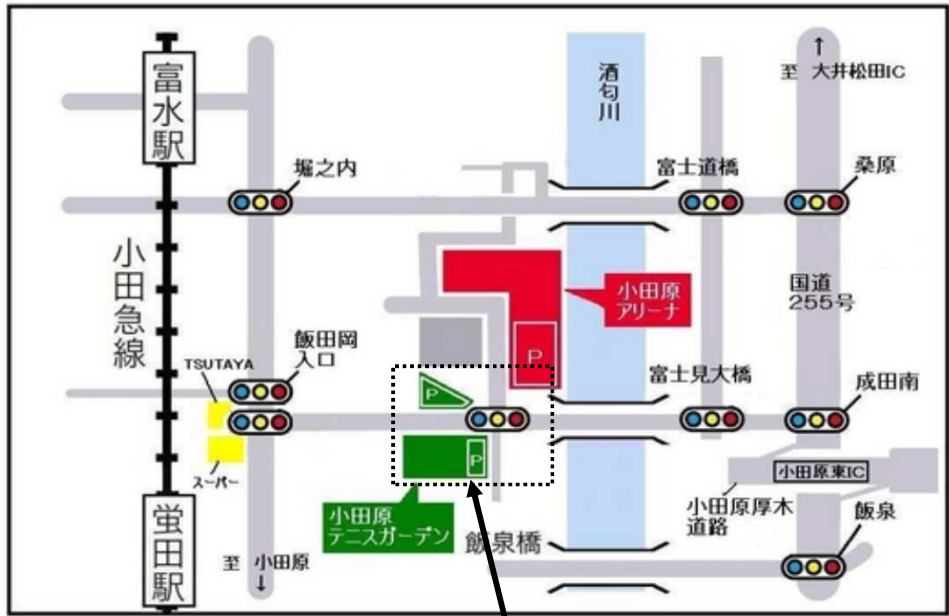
富水駅

小田急線

螢田駅

堀之内

飯田岡入口

TSUTAYA

スーパー

至 小田原

酒匂川

富士道橋

小田原アリーナ

P

P

富士見大橋

P

小田原テニスガーデン

飯泉橋

至 大井松田IC

桑原

国道255号

成田南

小田原東IC

小田原厚木道路

飯泉